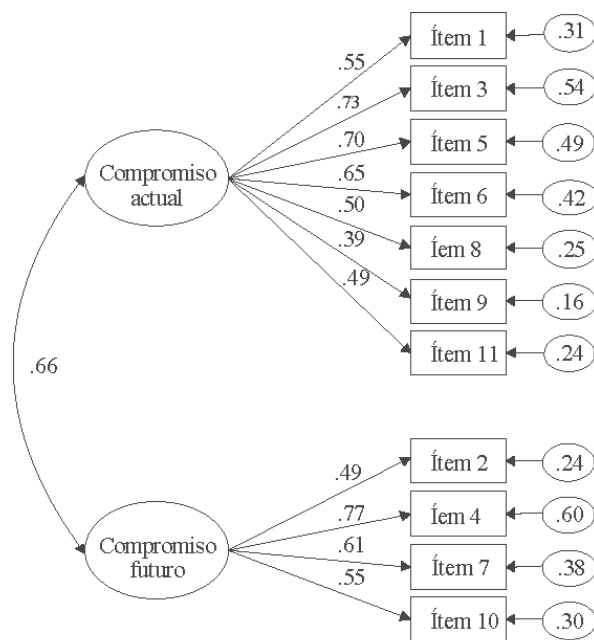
Compromiso actual

.55
.73
.70
.65
.50
.39
.49

Ítem 1
Ítem 3
Ítem 5
Ítem 6
Íem 8
Ítem 9
Ítem 11

.31
.54
.49
.42
.25
.16
.24

.66

Compromiso futuro

.49
.77
.61
.55

Ítem 2
Íem 4
Ítem 7
Ítem 10

.24
.60
.38
.30